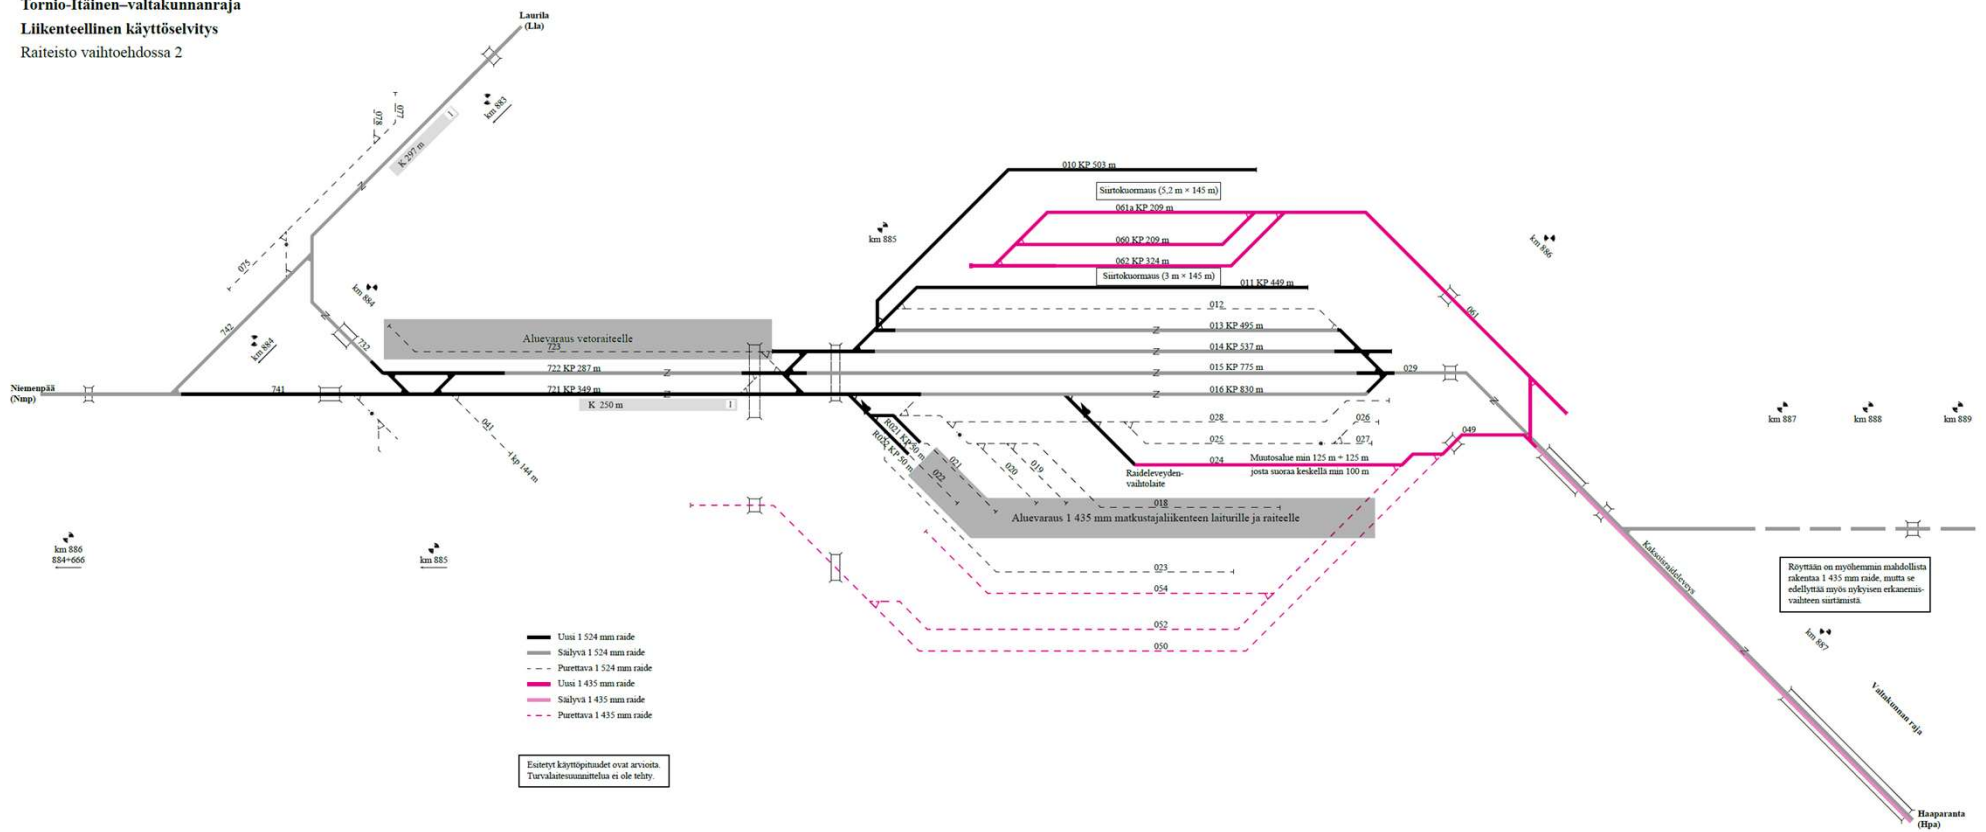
Tornio-Itäinen–valtakunnanraja
Liikenteellinen käyttöselvitys
Raiteisto vaihtoehdossa 2

Laurila (Lla)

077
078
K 297 m
km 883
075
742
km 884
km 884
732
Niemenpää (Nmp)
741
Aluevaraus vetoraiteelle
723
722 KP 287 m
721 KP 349 m
K 250 m
041
kp 144 m
km 885
010 KP 503 m
Siirtokuormaus (5,2 m × 145 m)
061a KP 209 m
060 KP 209 m
062 KP 324 m
Siirtokuormaus (3 m × 145 m)
011 KP 449 m
012
013 KP 495 m
014 KP 537 m
015 KP 775 m
016 KP 830 m
029
061
km 886
028
026
025
027
024
049
R021 KP 50 m
R022 KP 50 m
022
021
020
019
Raideleveyden-vaihtolaite
Muutosalue min 125 m + 125 m
josta suoraa keskellä min 100 m
018
Aluevaraus 1 435 mm matkustajaliikenteen laiturille ja raiteelle
023
054
052
050
km 886
884+666
km 885
km 887
km 888
km 889
Kaksoisraideleveys
Röyttään on myöhemmin mahdollista rakentaa 1 435 mm raide, mutta se edellyttää myös nykyisen erkanemisvaihteen siirtämistä.
km 887
Valtakunnan raja
Haaparanta (Hpa)

Uusi 1 524 mm raide
Säilyvä 1 524 mm raide
Purettava 1 524 mm raide
Uusi 1 435 mm raide
Säilyvä 1 435 mm raide
Purettava 1 435 mm raide

Esitetyt käyttöpituudet ovat arvioita.
Turvalaitesuunnittelua ei ole tehty.